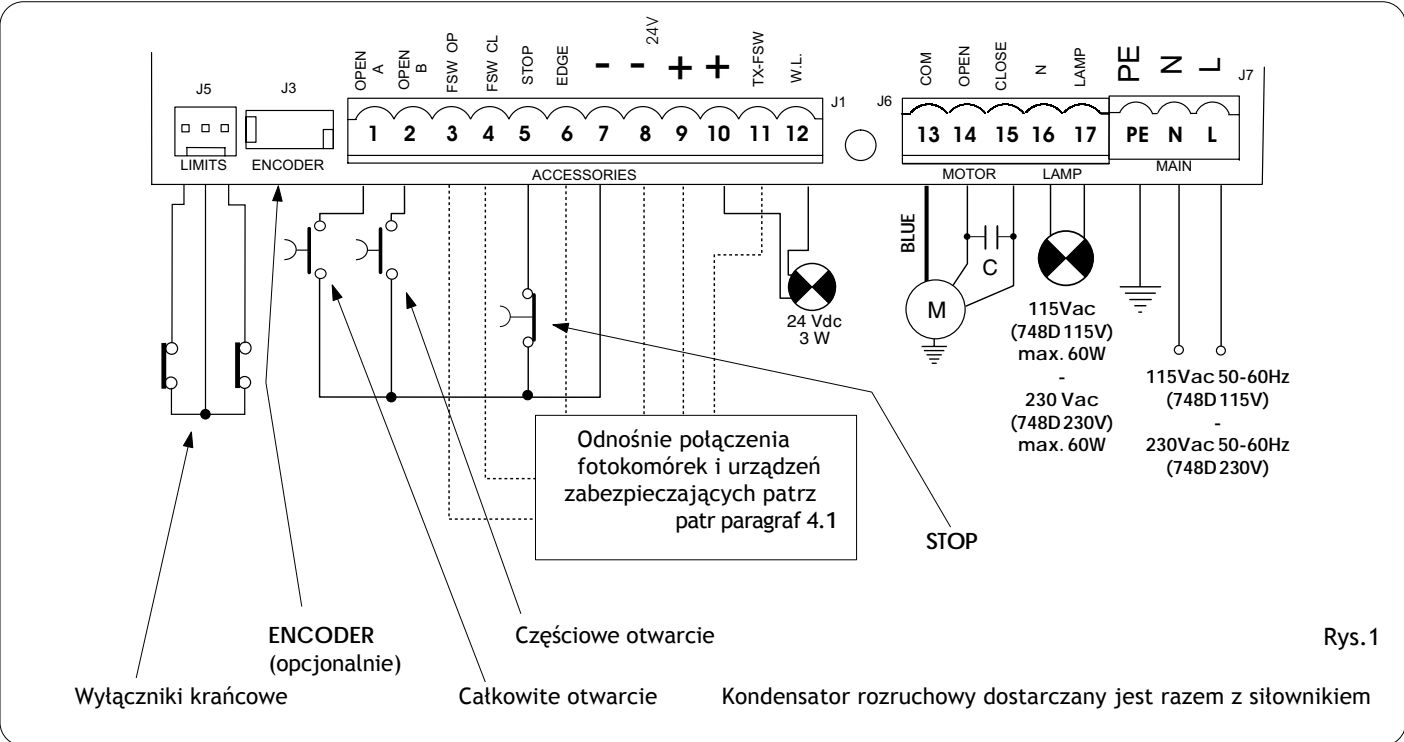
J5 J3
LIMITS ENCODER

OPEN A
OPEN B
FSW OP
FSW CL
STOP
EDGE
–
–
24V
+
+
TX-FSW
W.L.
J1

1 2 3 4 5 6 7 8 9 10 11 12

ACCESSORIES

J6
COM
OPEN
CLOSE
N
LAMP
13 14 15 16 17
MOTOR LAMP

PE N L
J7
PE N L
MAIN

BLUE

C

M

24 Vdc
3 W

115Vac
(748D 115V)
max. 60W
-
230 Vac
(748D 230V)
max. 60W

115Vac 50-60Hz
(748D 115V)
-
230Vac 50-60Hz
(748D 230V)

Odnośnie połączenia fotokomórek i urządzeń zabezpieczających patrz patr paragraf 4.1

STOP

ENCODER
(opcjonalnie)

Częściowe otwarcie

Rys.1

Wyłączniki krańcowe

Całkowite otwarcie

Kondensator rozruchowy dostarczany jest razem z siłownikiem